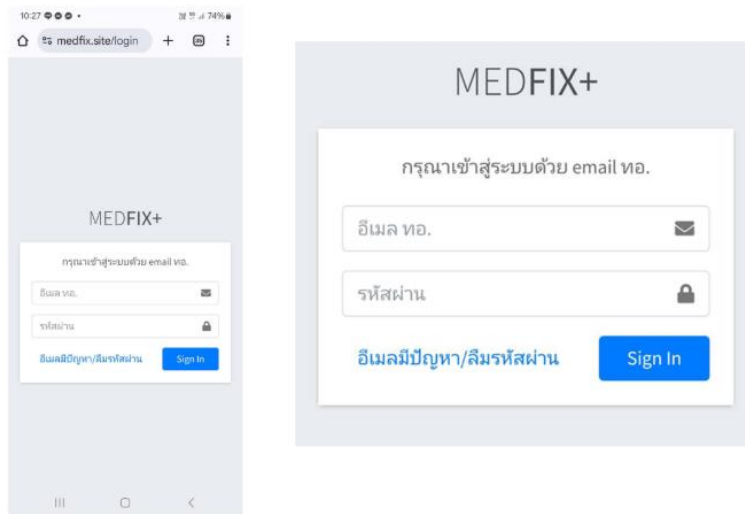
10:27 74%

medfix.site/login

MEDFIX+

กรุณาเข้าสู่ระบบด้วย email ทอ.

อีเมล ทอ.

รหัสผ่าน

อีเมลมีปัญหา/ลืมรหัสผ่าน

Sign In

MEDFIX+

กรุณาเข้าสู่ระบบด้วย email ทอ.

อีเมล ทอ.

รหัสผ่าน

อีเมลมีปัญหา/ลืมรหัสผ่าน

Sign In